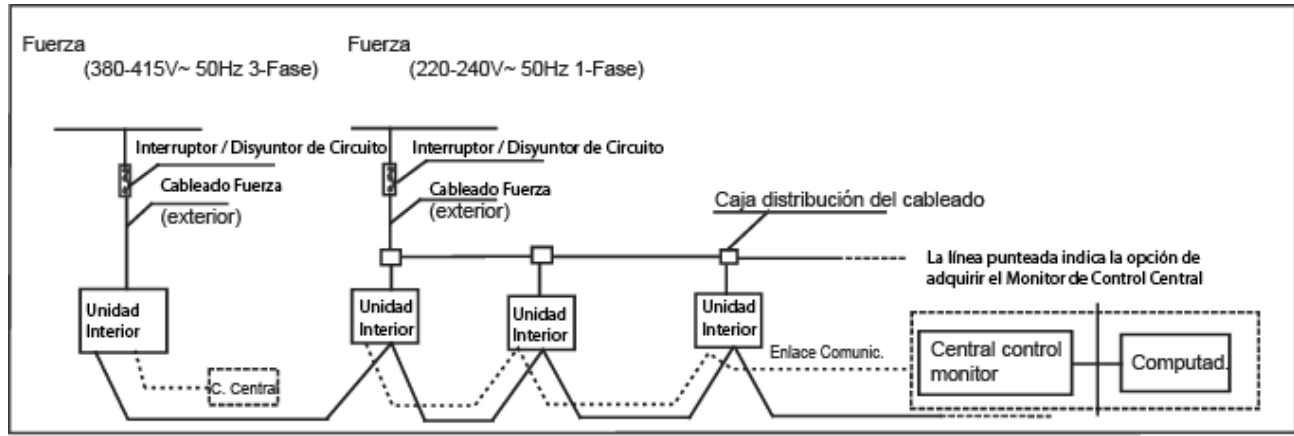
Fuerza
(380-415V~ 50Hz 3-Fase)

Fuerza
(220-240V~ 50Hz 1-Fase)

Interruptor / Disyuntor de Circuito
Cableado Fuerza
(exterior)

Interruptor / Disyuntor de Circuito
Cableado Fuerza
(exterior)

Caja distribución del cableado

La línea punteada indica la opción de adquirir el Monitor de Control Central

Unidad Interior

Unidad Interior

Unidad Interior

Unidad Interior

C. Central

Enlace Comunic.

Central control monitor

Computad.